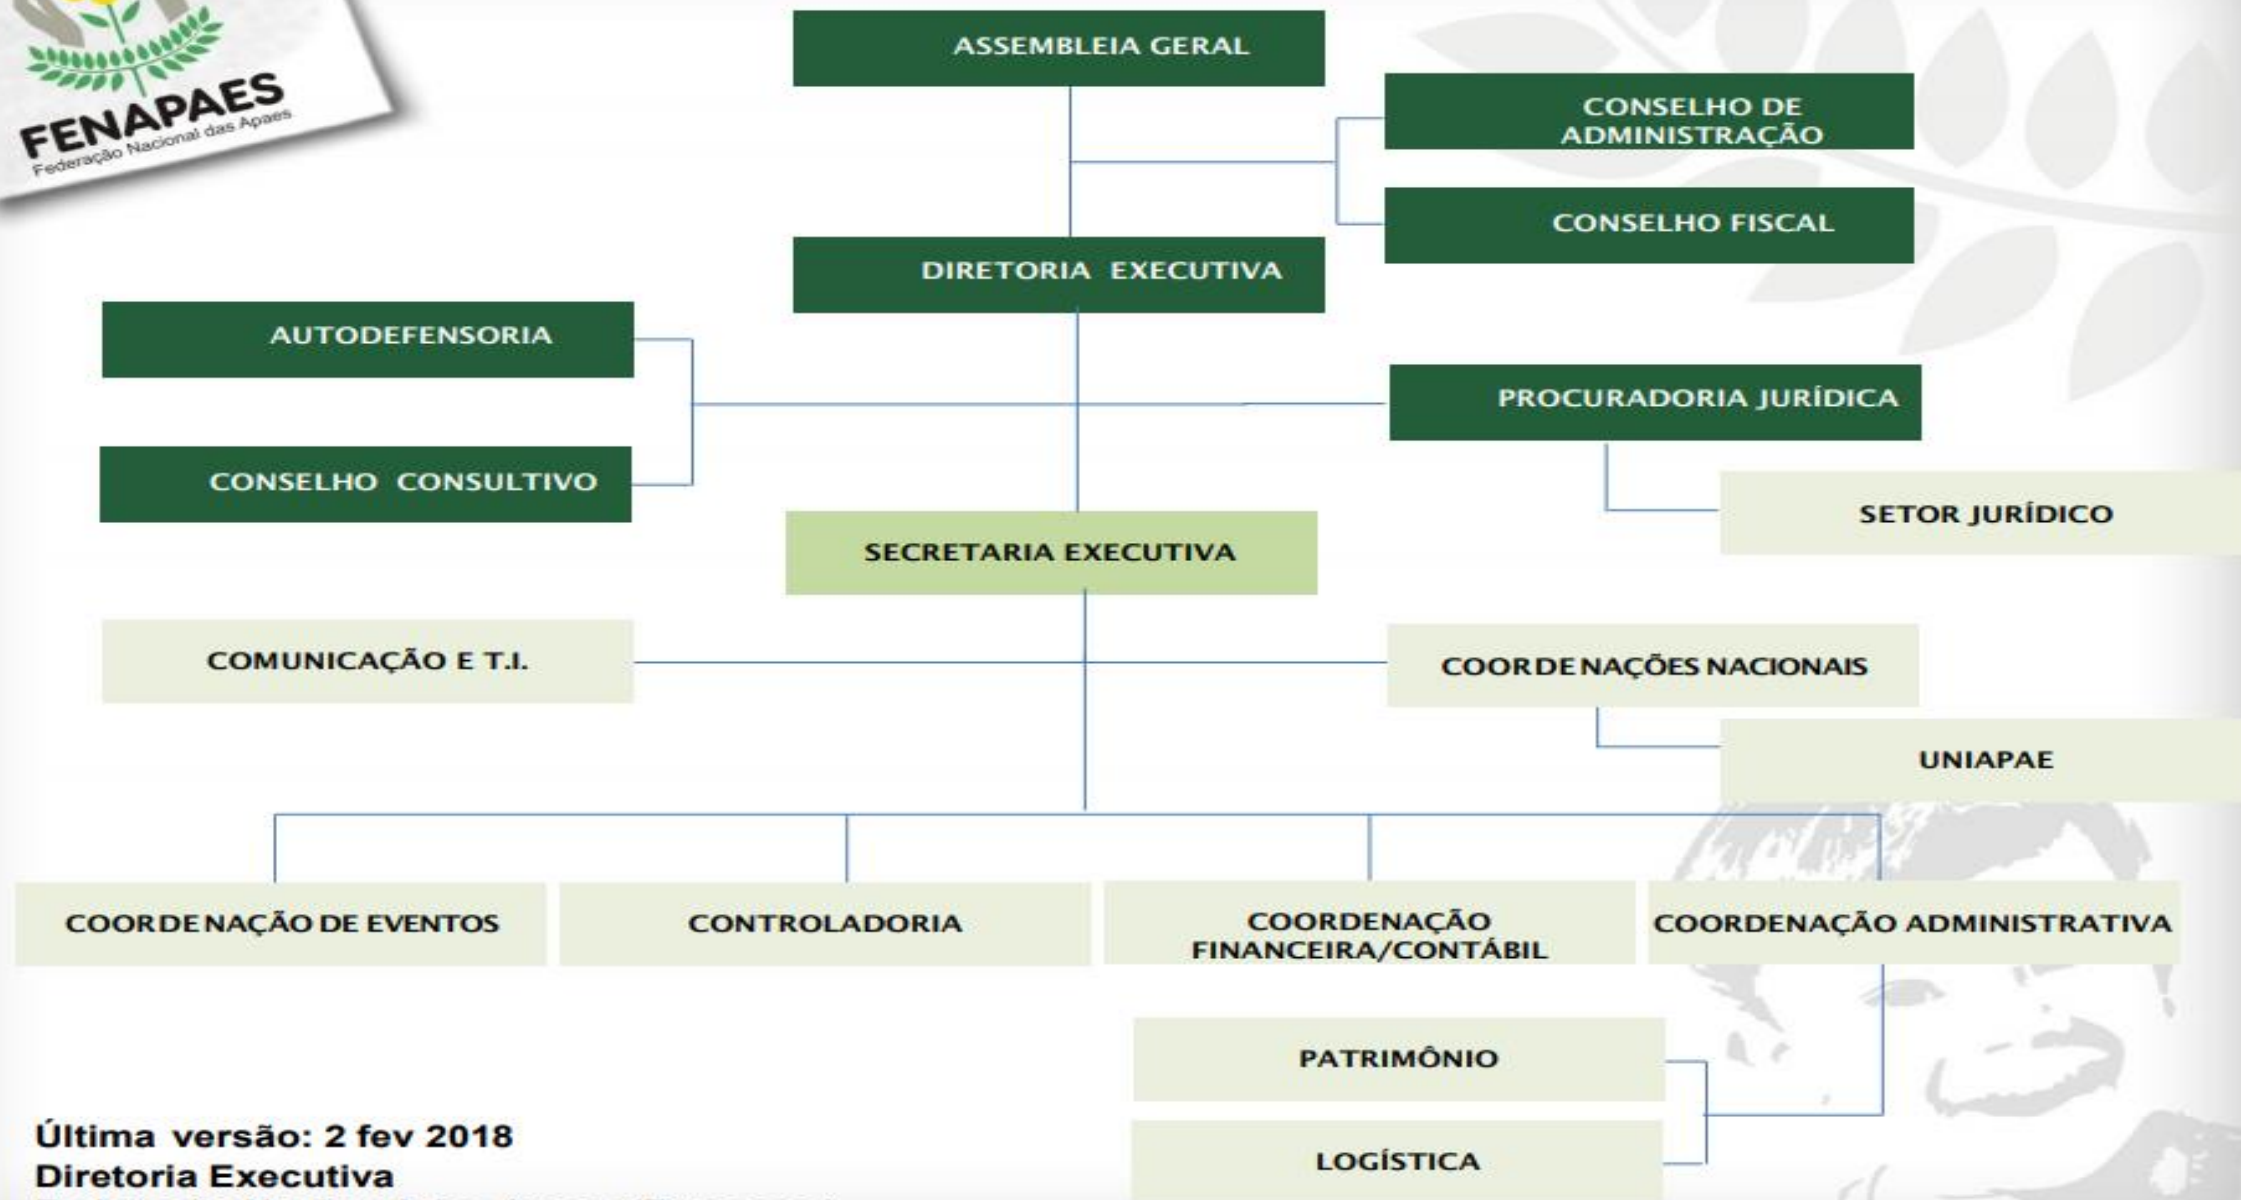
FENAPAES
Federação Nacional das Apaes

ASSEMBLEIA GERAL

CONSELHO DE ADMINISTRAÇÃO

CONSELHO FISCAL

DIRETORIA EXECUTIVA

AUTODEFENSORIA

CONSELHO CONSULTIVO

PROCURADORIA JURÍDICA

SETOR JURÍDICO

SECRETARIA EXECUTIVA

COMUNICAÇÃO E T.I.

COORDENAÇÕES NACIONAIS

UNIAPAE

COORDENAÇÃO DE EVENTOS

CONTROLADORIA

COORDENAÇÃO FINANCEIRA/CONTÁBIL

COORDENAÇÃO ADMINISTRATIVA

PATRIMÔNIO

LOGÍSTICA

Última versão: 2 fev 2018
Diretoria Executiva
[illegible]